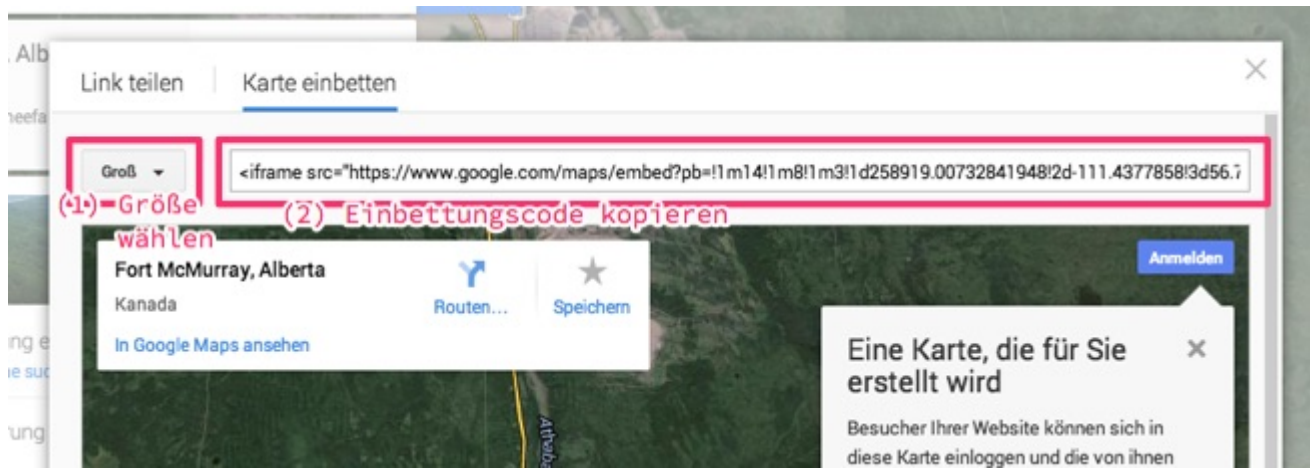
, Alb

eefa

Link teilen

Karte einbetten

Groß

<iframe src="https://www.google.com/maps/embed?pb=!1m14!1m8!1m3!1d258919.00732841948!2d-111.4377858!3d56.7

(1) Größe wählen

(2) Einbettungscode kopieren

Fort McMurray, Alberta

Kanada

Routen...

Speichern

In Google Maps ansehen

Anmelden

Eine Karte, die für Sie erstellt wird

Besucher Ihrer Website können sich in diese Karte einloggen und die von ihnen

ng e

e suc

rung

Athab